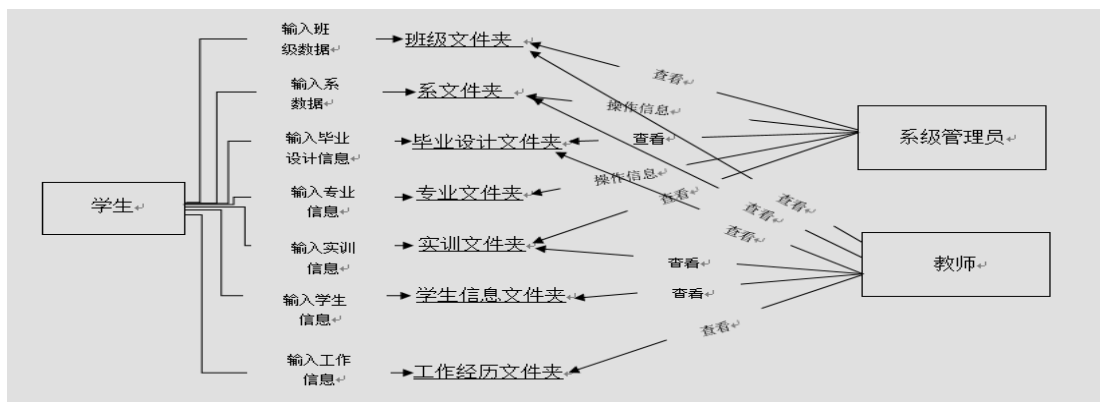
学生

输入班级数据
输入系数据
输入毕业设计信息
输入专业信息
输入实训信息
输入学生信息
输入工作信息

班级文件夹
系文件夹
毕业设计文件夹
专业文件夹
实训文件夹
学生信息文件夹
工作经历文件夹

查看
操作信息
查看
操作信息
查看
查看
查看
查看
查看
查看
查看

系级管理员

教师